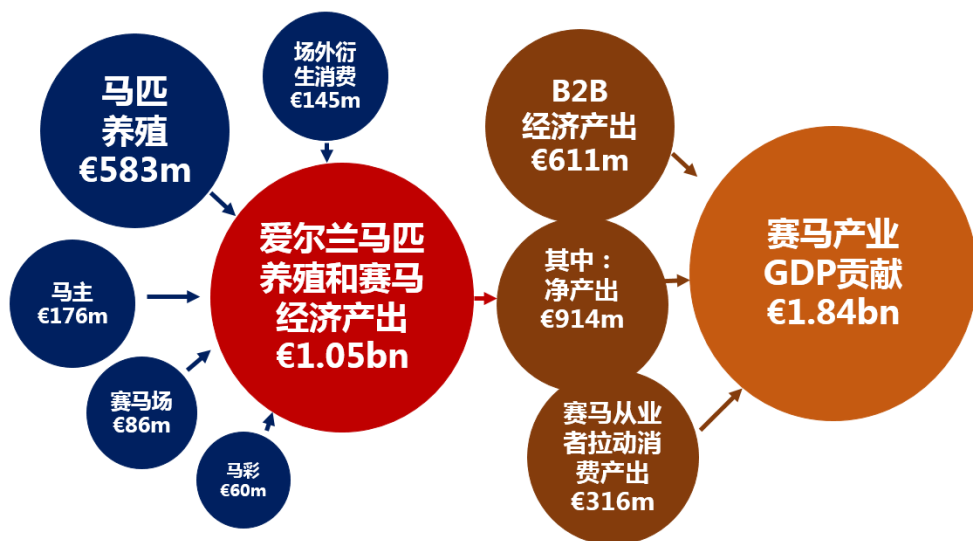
马匹
养殖
€583m

场外衍生消费
€145m

马主
€176m

赛马场
€86m

马彩
€60m

爱尔兰马匹养殖和赛马经济产出
€1.05bn

B2B
经济产出
€611m

其中：
净产出
€914m

赛马从业者拉动消费产出
€316m

赛马产业
GDP贡献
€1.84bn